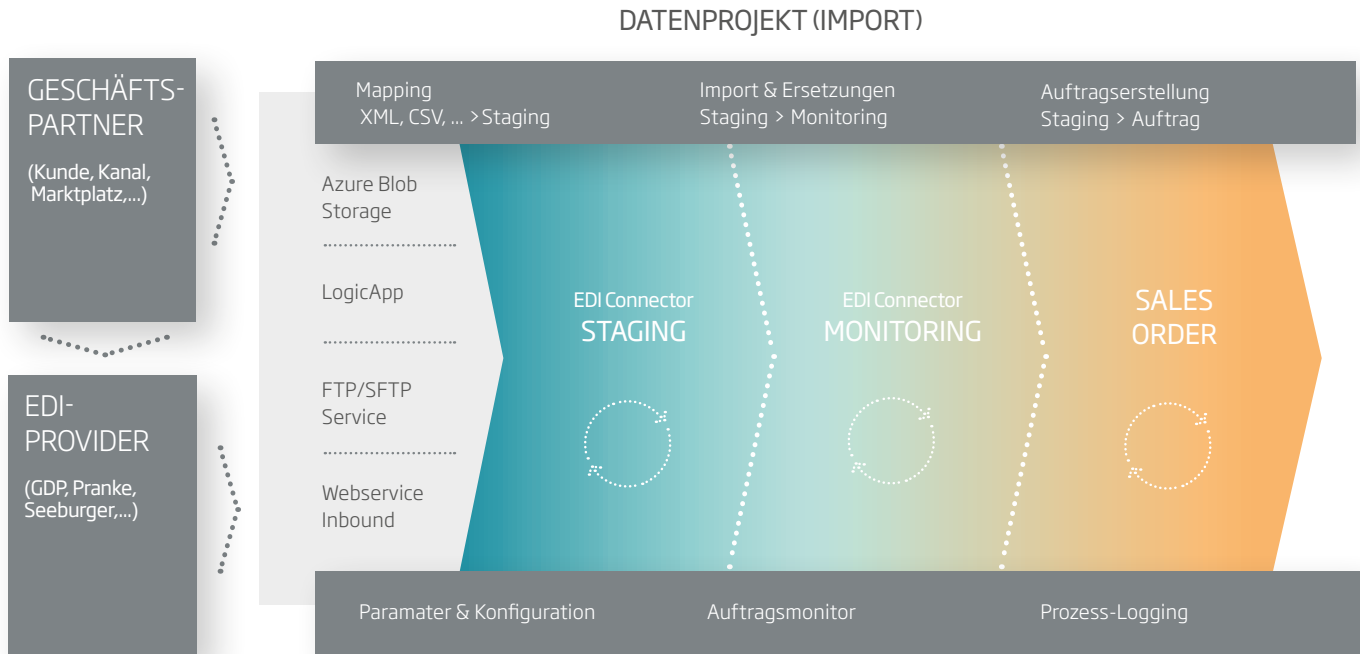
DATENPROJEKT (IMPORT)

GESCHÄFTS-PARTNER

(Kunde, Kanal, Marktplatz,...)

EDI-PROVIDER

(GDP, Pranke, Seeburger,...)

Mapping
XML, CSV, ... > Staging

Import & Ersetzungen
Staging > Monitoring

Auftragserstellung
Staging > Auftrag

Azure Blob Storage

LogicApp

FTP/SFTP Service

Webservice Inbound

EDI Connector
STAGING

EDI Connector
MONITORING

SALES ORDER

Paramater & Konfiguration

Auftragsmonitor

Prozess-Logging